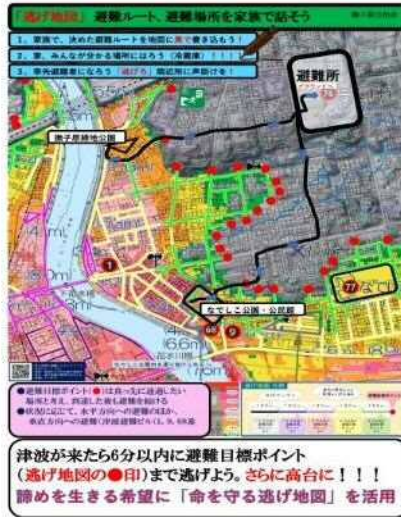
「逃げ地図」 避難ルート、避難場所を家族で話そう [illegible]

1. 家族で、決めた避難ルートを地図に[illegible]で書き込もう！

2. 家、みんなが分かる場所にはろう（冷蔵庫）！！！

3. 事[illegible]避難者になろう「逃げろ」周辺用に声掛けを！

避難所

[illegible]

獅子原緑地公園

なでしこ公園・公民館

4.6m

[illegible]

●避難目標ポイント（●印）は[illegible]
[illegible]
●状況に応じて、水平方向への避難のほか、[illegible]

津波が来たら6分以内に避難目標ポイント
（逃げ地図の●印）まで逃げよう。さらに高台に！！！
諦めを生きる希望に「命を守る逃げ地図」を活用